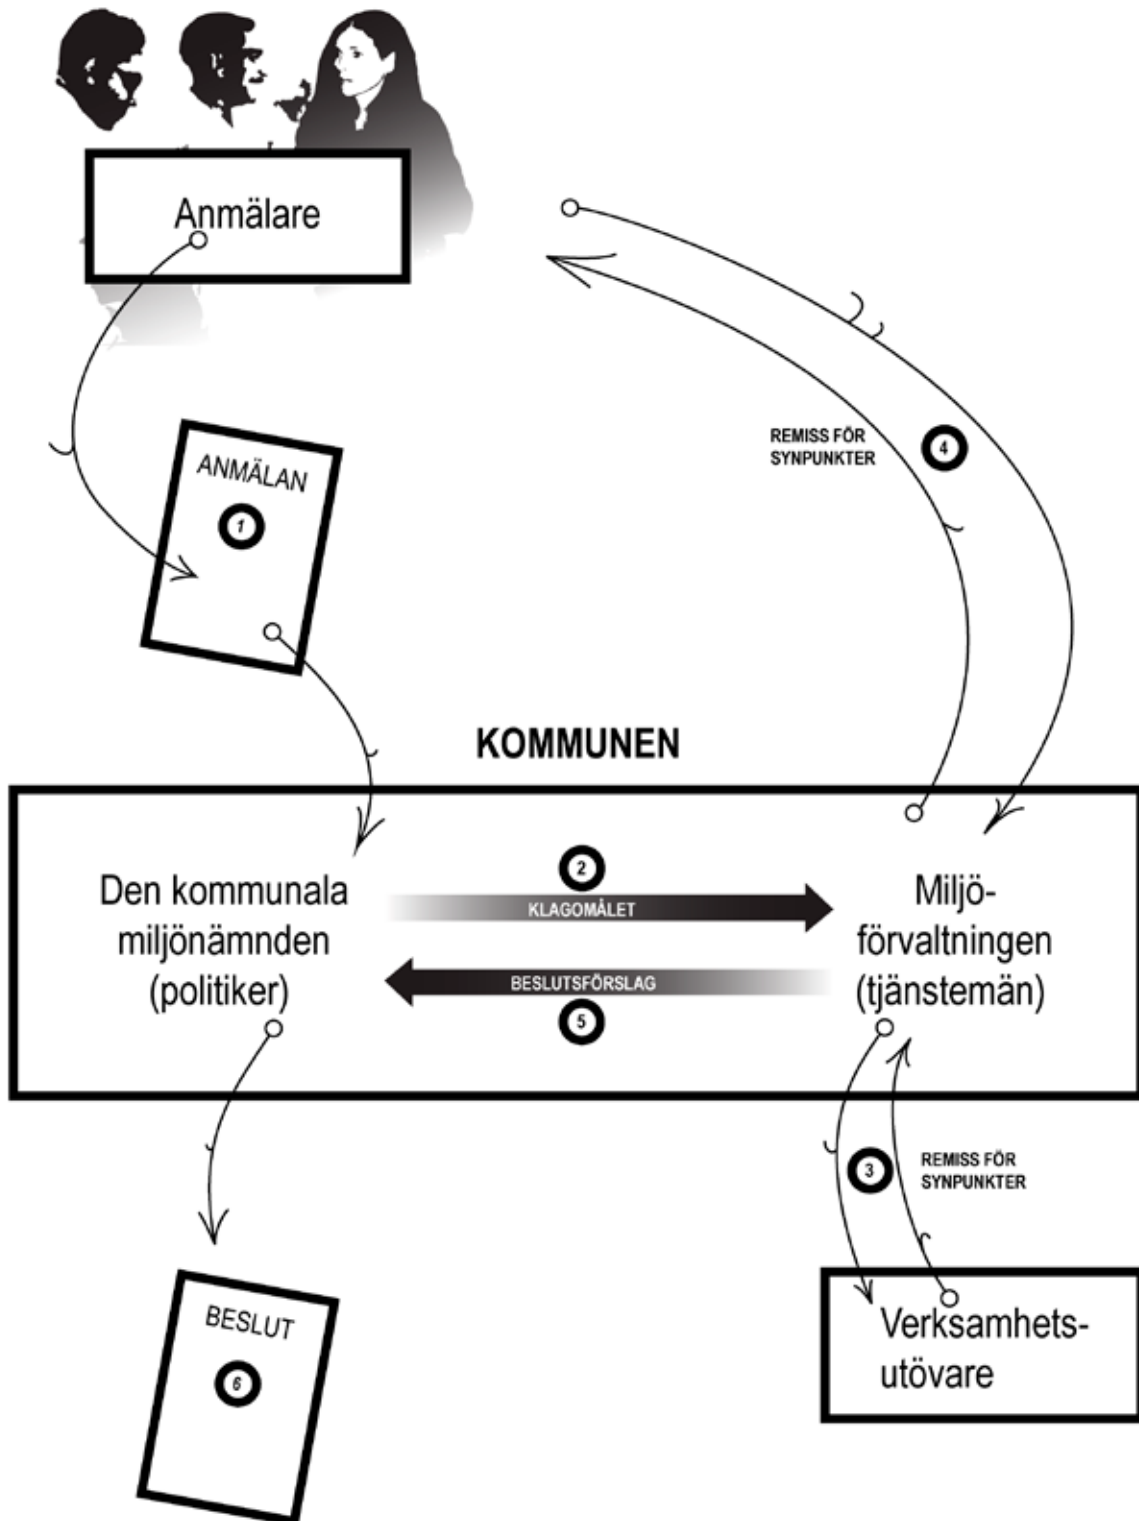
Anmälare

REMISS FÖR SYNPUNKTER

4

ANMÄLAN

1

KOMMUNEN

Den kommunala miljönämnden (politiker)

2

KLAGOMÅLET

BESLUTSFÖRSLAG

5

Miljöförvaltningen (tjänstemän)

3

REMISS FÖR SYNPUNKTER

Verksamhetsutövare

BESLUT

6